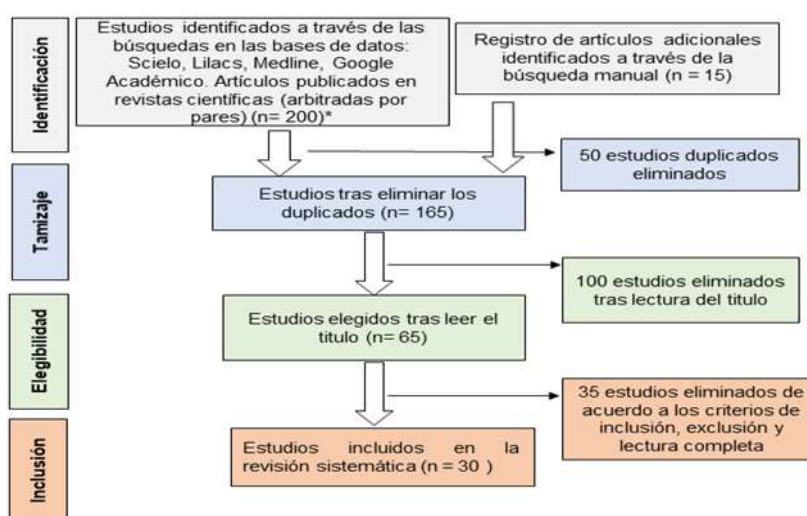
Identificación

Estudios identificados a través de las búsquedas en las bases de datos: Scielo, Lilacs, Medline, Google Académico. Artículos publicados en revistas científicas (arbitradas por pares) (n= 200)*

Registro de artículos adicionales identificados a través de la búsqueda manual (n = 15)

50 estudios duplicados eliminados

Tamizaje

Estudios tras eliminar los duplicados (n= 165)

100 estudios eliminados tras lectura del titulo

Elegibilidad

Estudios elegidos tras leer el titulo (n= 65)

35 estudios eliminados de acuerdo a los criterios de inclusión, exclusión y lectura completa

Inclusión

Estudios incluidos en la revisión sistemática (n = 30 )